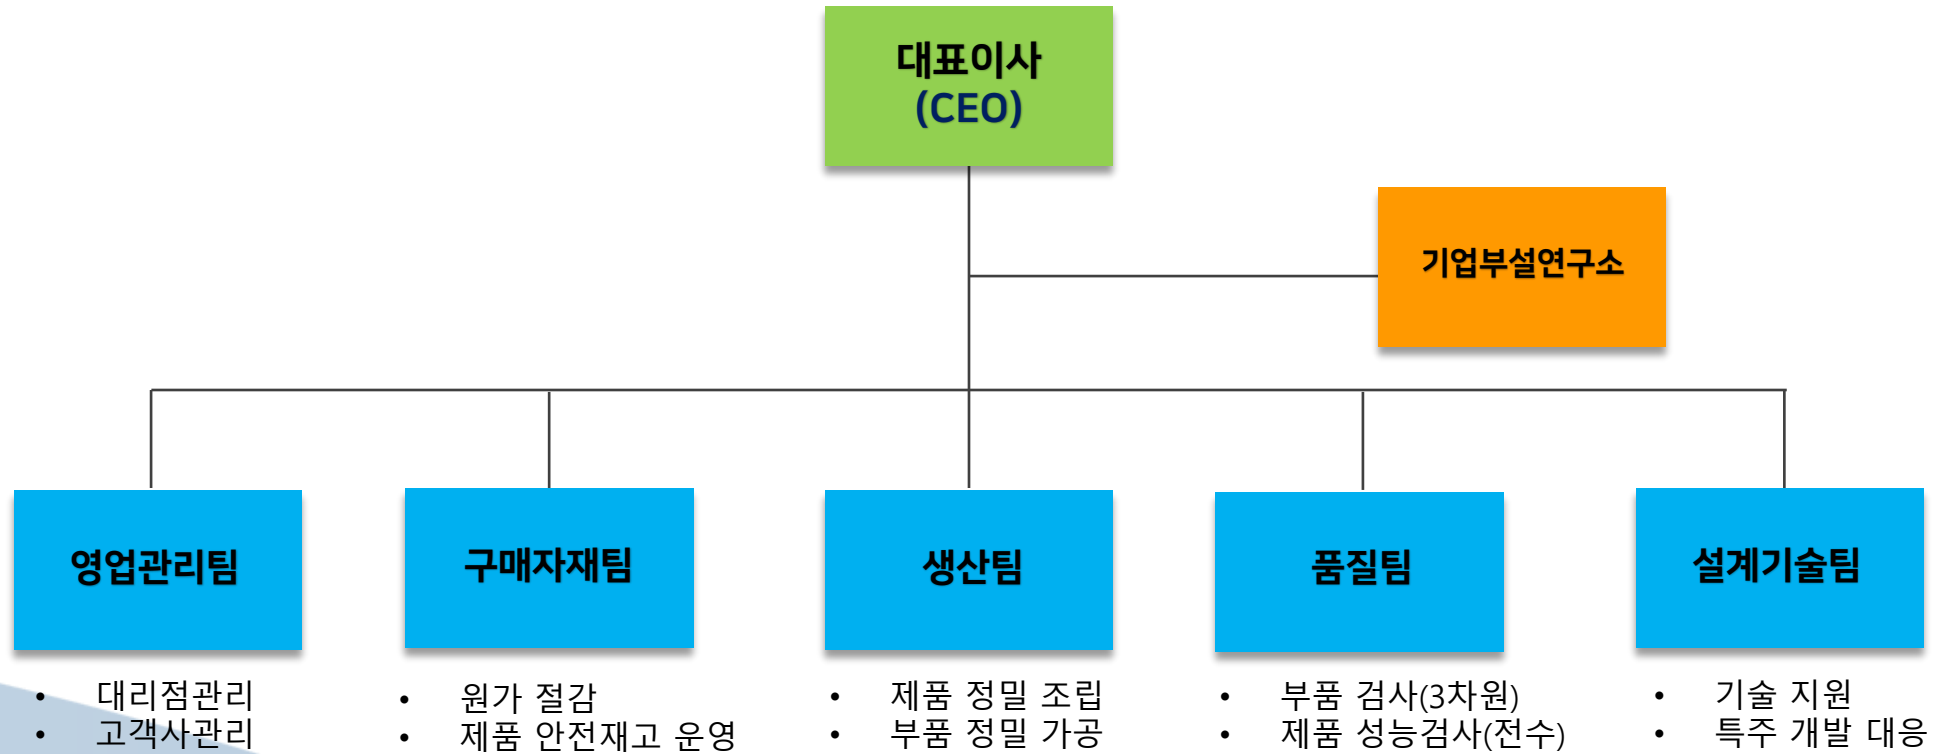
대표이사
(CEO)

기업부설연구소

영업관리팀

구매자재팀

생산팀

품질팀

설계기술팀

• 대리점관리
• 고객사관리

• 원가 절감
• 제품 안전재고 운영

• 제품 정밀 조립
• 부품 정밀 가공

• 부품 검사(3차원)
• 제품 성능검사(전수)

• 기술 지원
• 특주 개발 대응